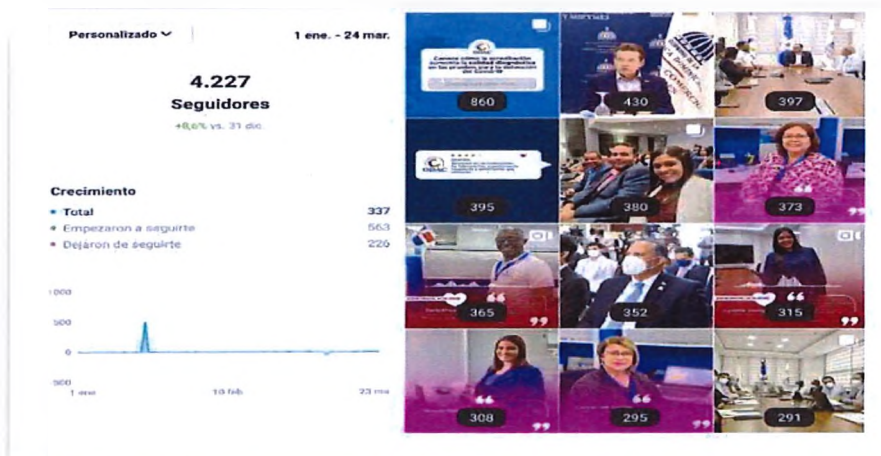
Personalizado

1 ene. - 24 mar.

4.227

Seguidores

+8,6% vs. 31 dic

Crecimiento

• Total 337

• Empezaron a seguirte 563

• Dejaron de seguirte 226

1000

500

0

-500

1 ene

10 feb

23 ma

Conoce cómo la acreditación aumenta la calidad diagnóstica en los pruebas para la detección del Covid-19

860

430

397

395

380

373

365

352

315

308

295

291